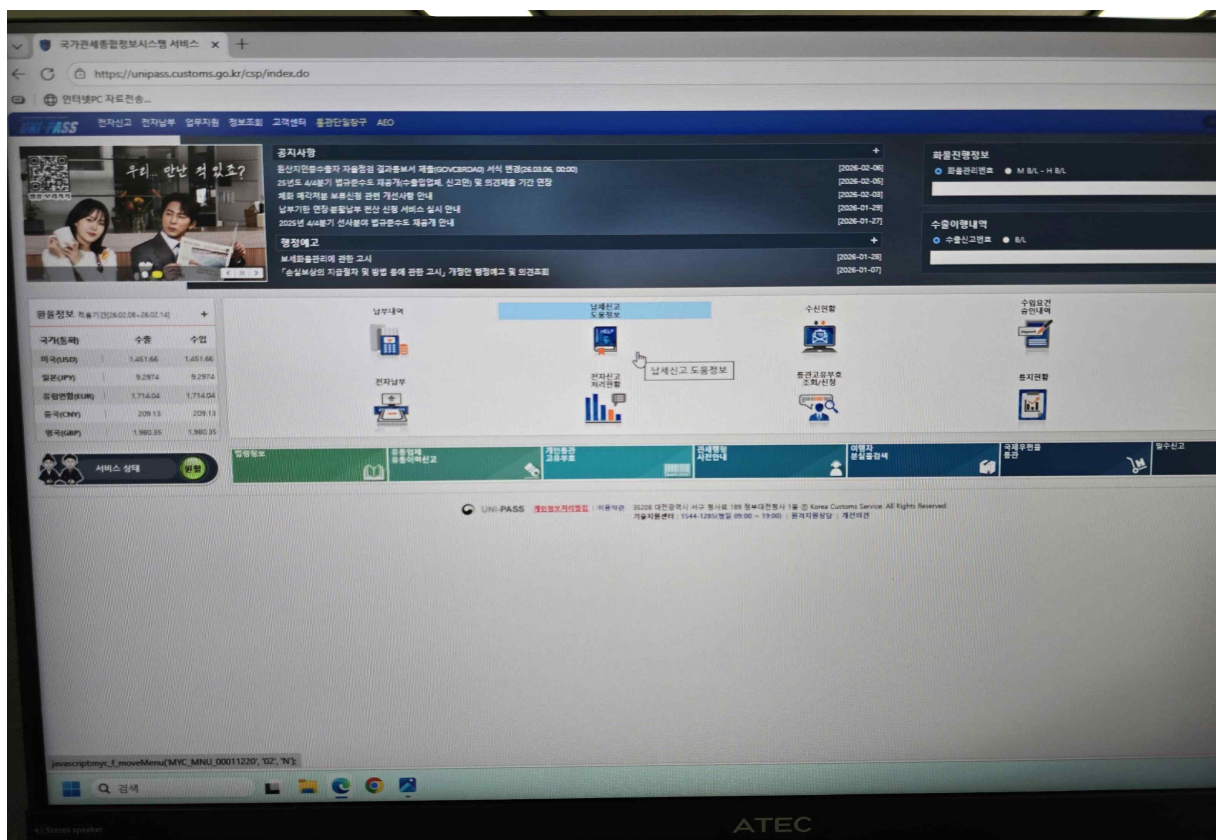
국가관세종합정보시스템 서비스 ×

https://unipass.customs.go.kr/csp/index.do

인터넷PC 자료전송...

UNI-PASS 전자신고 전자납부 업무지원 정보조회 고객센터 통관단일창구 AEO

우리.. 만난 적 있죠?

공지사항 +
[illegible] 서식 변경(26.03.06. 00:00) [2026-02-06]
25년도 4/4분기 법규준수도 제공개(수출입업체, 신고인) 및 의견제출 기간 연장 [2026-02-05]
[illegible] 관련 개선사항 안내 [2026-02-03]
납부기한 연장 분할납부 온라인 신청 서비스 실시 안내 [2026-01-29]
2025년 4/4분기 선사분야 법규준수도 제공 안내 [2026-01-27]

행정예고 +
보세화물관리에 관한 고시 [2026-01-28]
「손실보상의 지급절차 및 방법 등에 관한 고시」 개정안 행정예고 및 의견조회 [2026-01-07]

화물진행정보
화물관리번호 M B/L - H B/L

수출이행내역
수출신고번호 B/L

환율정보 적용기간[26.02.08~26.02.14] +
| 국가(통화) | 수출 | 수입 |
|---|---|---|
| 미국(USD) | 1,451.66 | 1,451.66 |
| 일본(JPY) | 9.2974 | 9.2974 |
| 유럽연합(EUR) | 1,714.04 | 1,714.04 |
| 중국(CNY) | 209.13 | 209.13 |
| 영국(GBP) | 1,980.35 | 1,980.35 |

납부내역
납세신고 도움정보
납세신고 도움정보
수신현황
수입요건 승인내역
전자납부
전자신고 처리현황
통관고유부호 조회/신청
통지현황

서비스 상태 원활

업종정보
유통업체 유통이력신고
개인통관 고유부호
관세행정 사전안내
이용자 본실물검색
국제우편물 통관
발수신고

UNI-PASS 개인정보처리방침 이용약관 35208 대전광역시 서구 청사로 189 정부대전청사 1동 © Korea Customs Service. All Rights Reserved
기술지원센터 : 1544-1285(평일 09:00 ~ 19:00) 원격지원상담 개선의견

javascript:myc_f_moveMenu('MYC_MNU_00011220', '02', 'N');

검색

ATEC